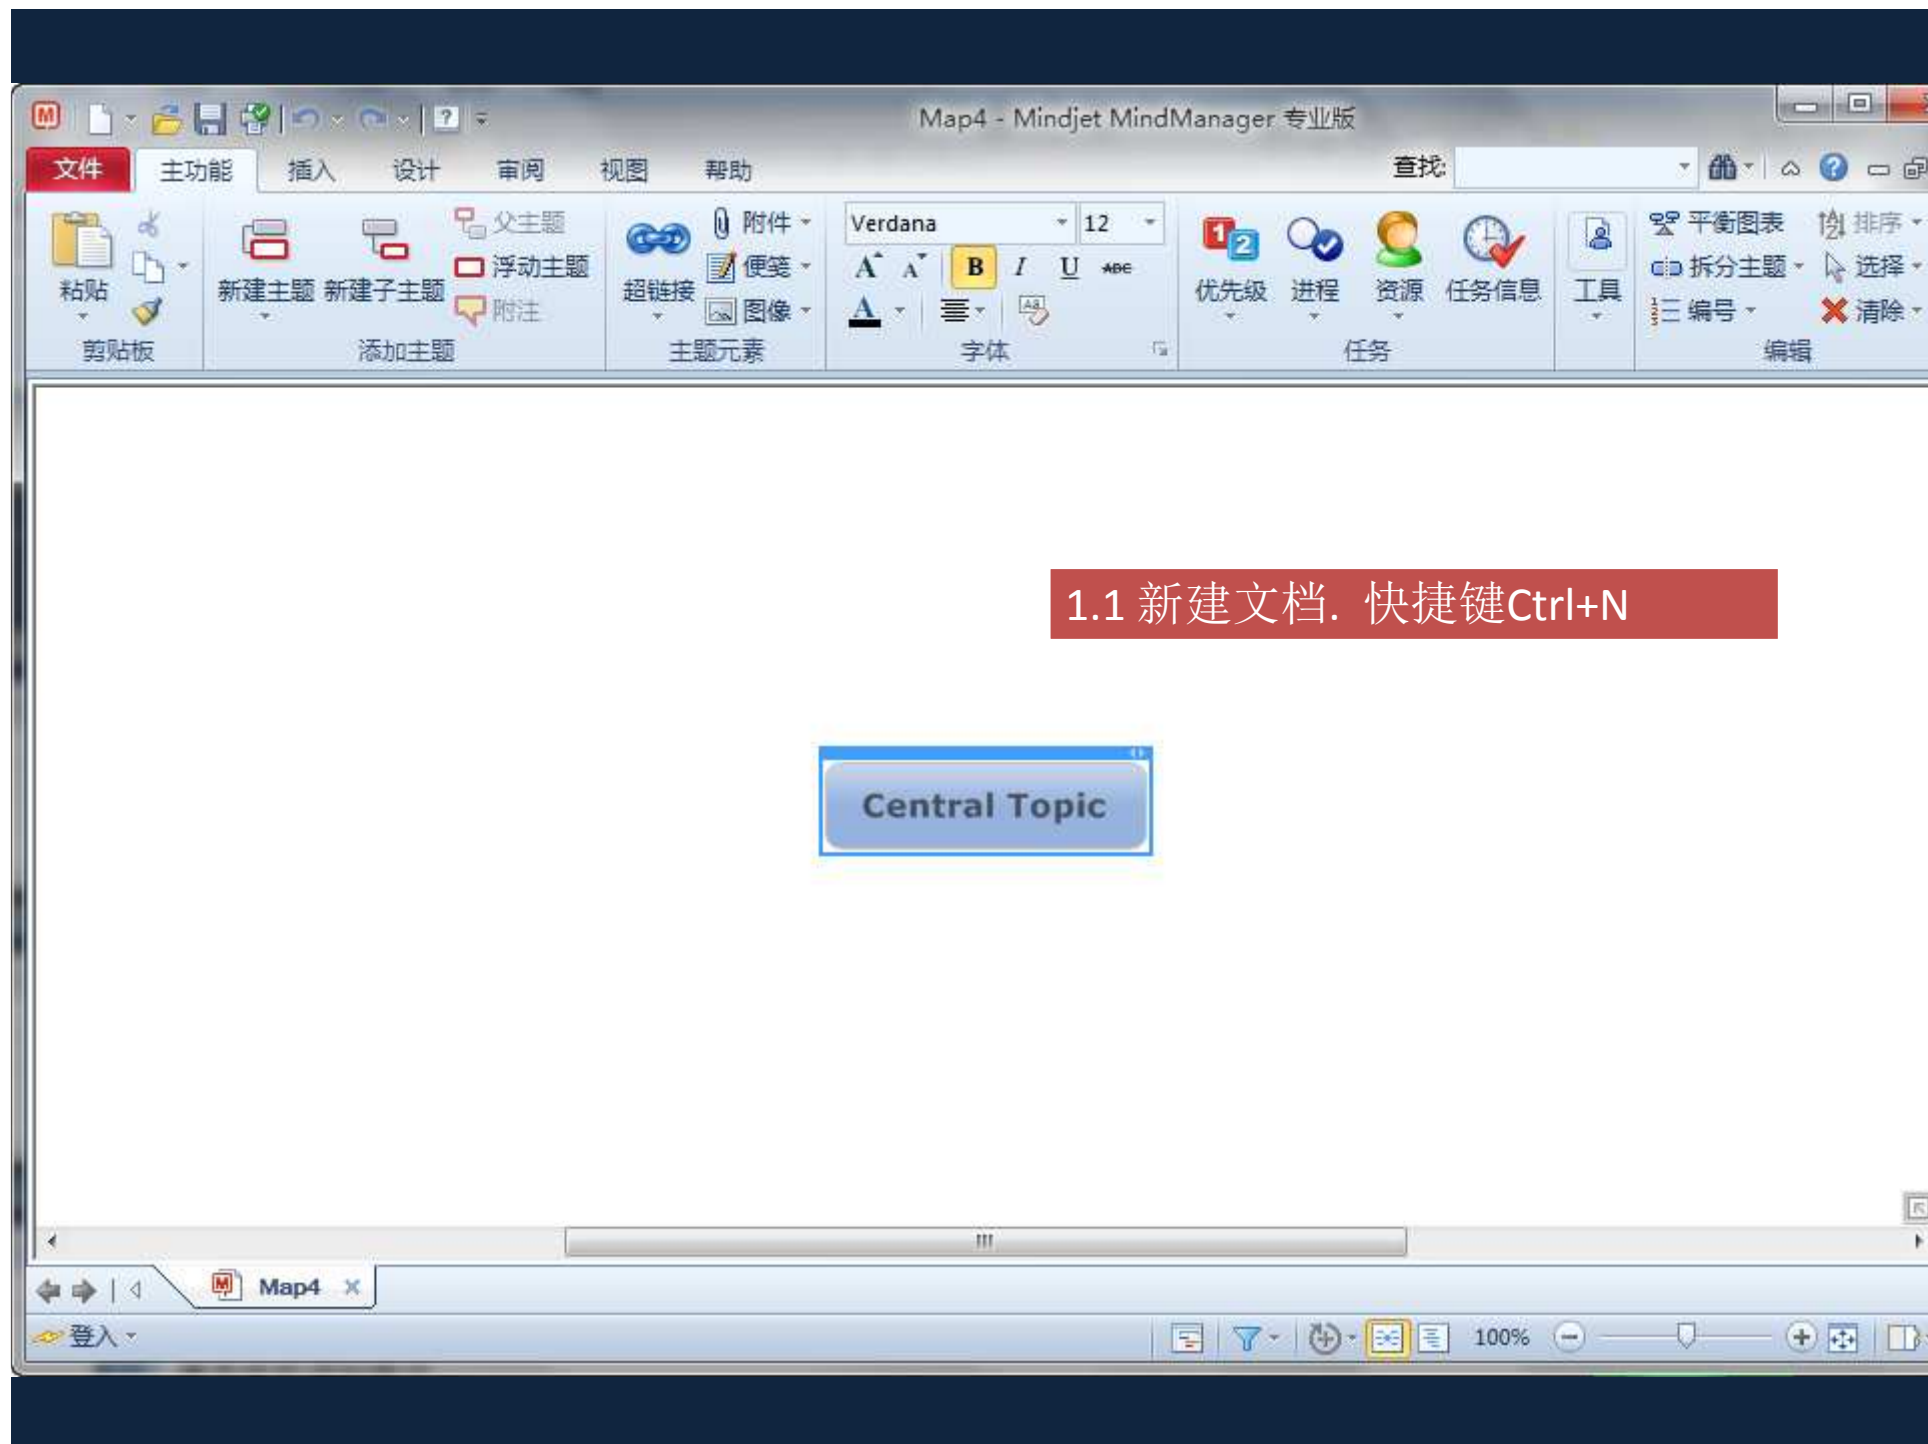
Map4 - Mindjet MindManager 专业版

文件 主功能 插入 设计 审阅 视图 帮助 查找:

粘贴 剪贴板

新建主题 新建子主题 父主题 浮动主题 附注 添加主题

超链接 附件 便笺 图像 主题元素

Verdana 12 B I U ABC 字体

优先级 进程 资源 任务信息 任务

工具

平衡图表 排序 拆分主题 选择 编号 清除 编辑

1.1 新建文档. 快捷键Ctrl+N

Central Topic

Map4

登入

100%